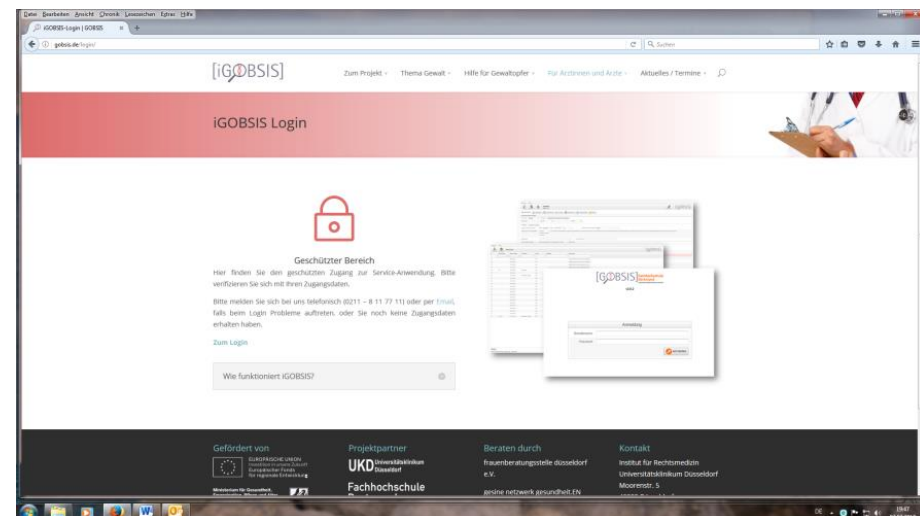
Datei Bearbeiten Ansicht Chronik Lesezeichen Extras Hilfe

iGOBSIS-Login | GOBSIS

gobsis.de/login/

Suchen

[iGOBSIS]

Zum Projekt Thema Gewalt Hilfe für Gewaltopfer Für Ärztinnen und Ärzte Aktuelles / Termine

iGOBSIS Login

Geschützter Bereich

Hier finden Sie den geschützten Zugang zur Service-Anwendung. Bitte verifizieren Sie sich mit Ihren Zugangsdaten.

Bitte melden Sie sich bei uns telefonisch (0211 – 8 11 77 11) oder per Email, falls beim Login Probleme auftreten, oder Sie noch keine Zugangsdaten erhalten haben.

Zum Login

Wie funktioniert iGOBSIS?

[iGOBSIS]

Anmeldung

Benutzername

Passwort

Gefördert von

EUROPÄISCHE UNION Investition in unsere Zukunft Europäischer Fonds für regionale Entwicklung

Ministerium für Gesundheit, Emanzipation, Pflege und Alter

Projektpartner

UKD Universitätsklinikum Düsseldorf

Fachhochschule

Beraten durch

frauenberatungsstelle düsseldorf e.V.

gesine netzwerk gesundheit.EN

Kontakt

Institut für Rechtsmedizin

Universitätsklinikum Düsseldorf

Moorenstr. 5

DE

19:47